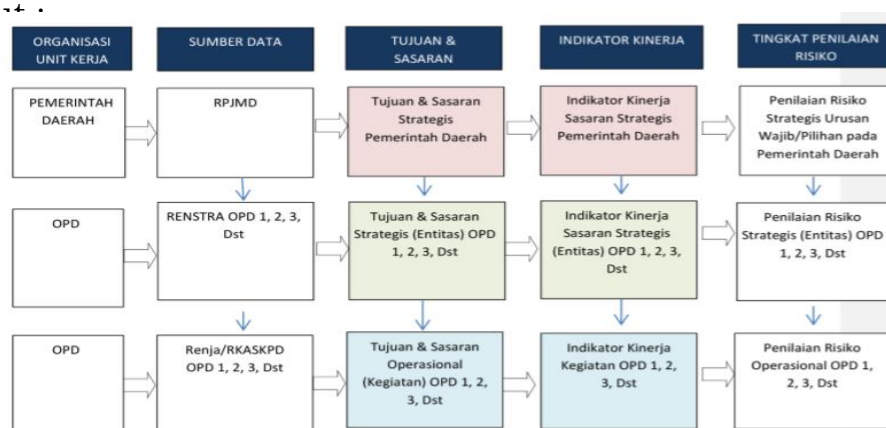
ORGANISASI UNIT KERJA

SUMBER DATA

TUJUAN & SASARAN

INDIKATOR KINERJA

TINGKAT PENILAIAN RISIKO

PEMERINTAH DAERAH

RPJMD

Tujuan & Sasaran Strategis Pemerintah Daerah

Indikator Kinerja Sasaran Strategis Pemerintah Daerah

Penilaian Risiko Strategis Urusan Wajib/Pilihan pada Pemerintah Daerah

OPD

RENSTRA OPD 1, 2, 3, Dst

Tujuan & Sasaran Strategis (Entitas) OPD 1, 2, 3, Dst

Indikator Kinerja Sasaran Strategis (Entitas) OPD 1, 2, 3, Dst

Penilaian Risiko Strategis (Entitas) OPD 1, 2, 3, Dst

OPD

Renja/RKASKPD OPD 1, 2, 3, Dst

Tujuan & Sasaran Operasional (Kegiatan) OPD 1, 2, 3, Dst

Indikator Kinerja Kegiatan OPD 1, 2, 3, Dst

Penilaian Risiko Operasional OPD 1, 2, 3, Dst